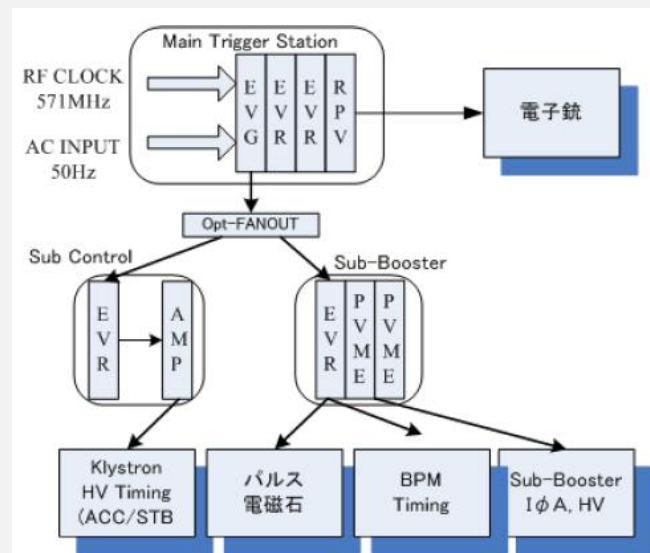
Main Trigger Station

RF CLOCK 571MHz

AC INPUT 50Hz

EVG

EVR

EVR

RPV

電子銃

Opt-FANOUT

Sub Control

EVR

AMP

Sub-Booster

EVR

PVME

PVME

Klystron HV Timing (ACC/STB

パルス 電磁石

BPM Timing

Sub-Booster I$\phi$A, HV